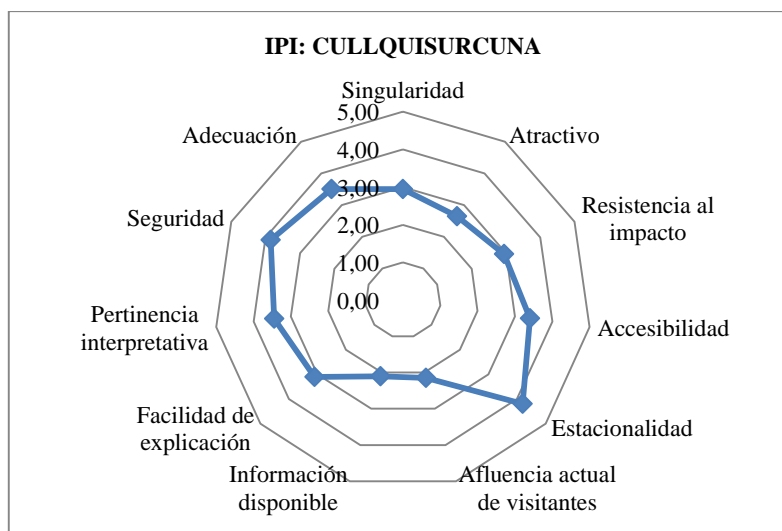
IPI: CULLQUISURCUNA

Singularidad

5,00

4,00

3,00

2,00

1,00

0,00

Atractivo

Resistencia al impacto

Accesibilidad

Estacionalidad

Afluencia actual de visitantes

Información disponible

Facilidad de explicación

Pertinencia interpretativa

Seguridad

Adecuación